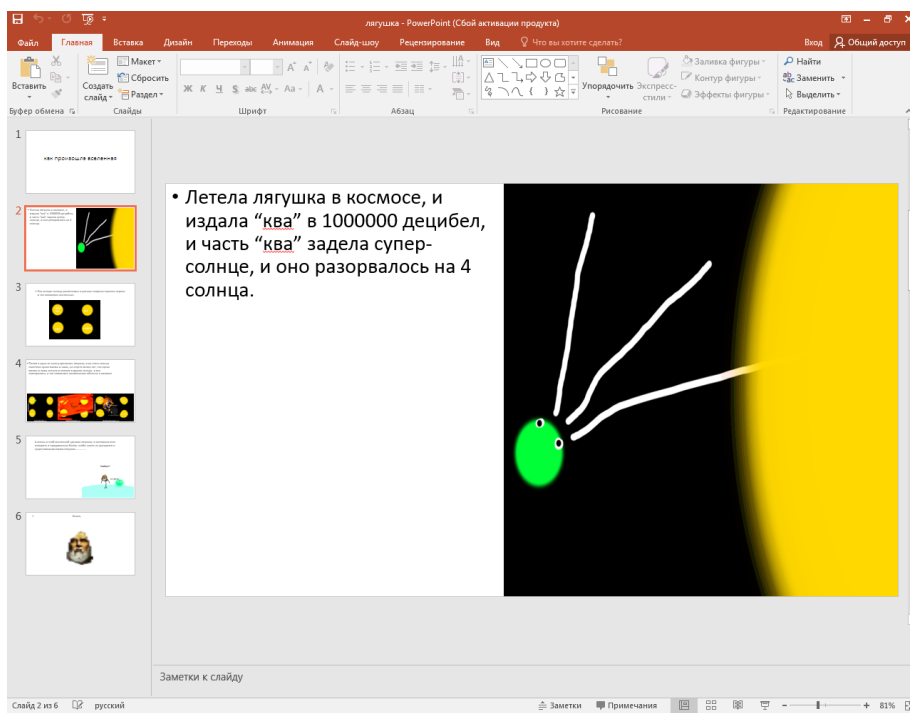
лягушка - PowerPoint (Сбой активации продукта)

Файл Главная Вставка Дизайн Переходы Анимация Слайд-шоу Рецензирование Вид Что вы хотите сделать? Вход Общий доступ

Вставить Создать слайд Макет Сбросить Раздел Буфер обмена Слайды Шрифт Абзац Упорядочить Экспресс-стили Заливка фигуры Контур фигуры Эффекты фигуры Рисование Найти Заменить Выделить Редактирование

1

как произошла вселенная

2

3

4

5

6

• Летела лягушка в космосе, и издала “ква” в 1000000 децибел, и часть “ква” задела супер-солнце, и оно разорвалось на 4 солнца.

Заметки к слайду

Слайд 2 из 6 русский Заметки Примечания 81%